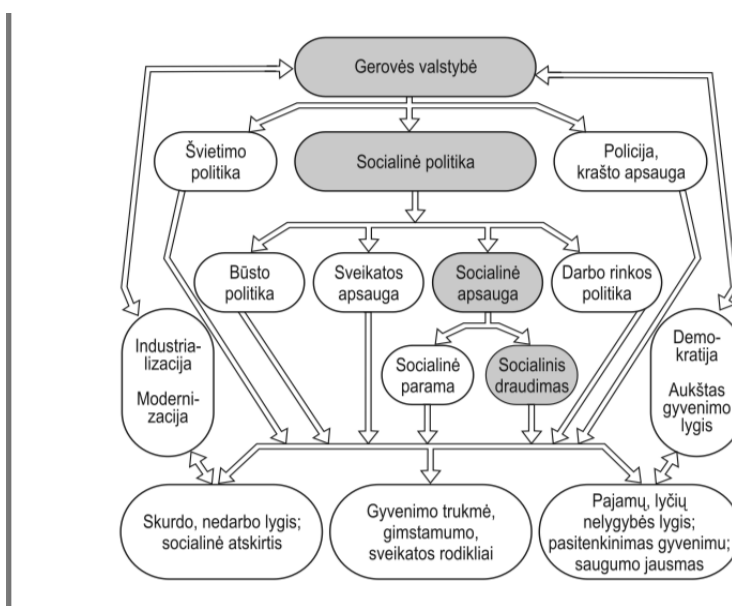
Gerovės valstybė

Švietimo politika

Socialinė politika

Policija, krašto apsauga

Būsto politika

Sveikatos apsauga

Socialinė apsauga

Darbo rinkos politika

Industrializacija

Modernizacija

Socialinė parama

Socialinis draudimas

Demokratija

Aukštas gyvenimo lygis

Skurdo, nedarbo lygis; socialinė atskirtis

Gyvenimo trukmė, gimstamumo, sveikatos rodikliai

Pajamų, lyčių nelygybės lygis; pasitenkinimas gyvenimu; saugumo jausmas